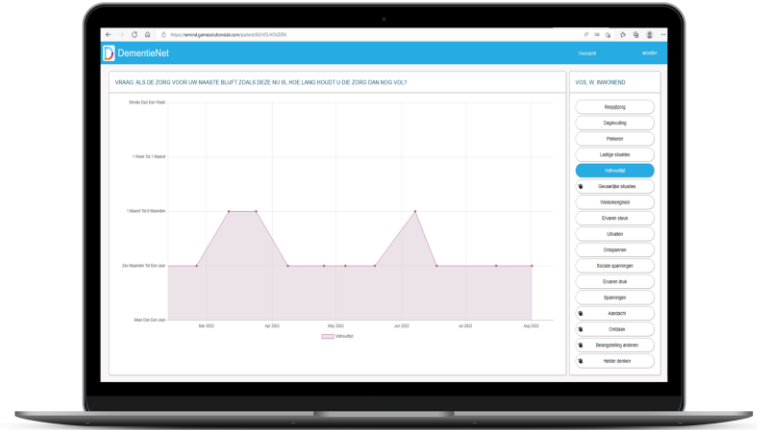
https://remind.gamesolutionslab.com/patient/BEHOLHOUDEN

DementieNet

Overzicht

Profiel

VRAAG: ALS DE ZORG VOOR UW NAASTE BLIJFT ZOALS DEZE NU IS, HOE LANG HOUDT U DIE ZORG DAN NOG VOL?

Minder Dan Een Week

1 Week Tot 1 Maand

1 Maand Tot 6 Maanden

Zes Maanden Tot Een Jaar

Meer Dan Een Jaar

Mar 2022

Apr 2022

May 2022

Jun 2022

Jul 2022

Aug 2022

Volhoudtijd

VOS, W. INWONEND

Rolopbouw

Dagindeling

Plezier

Lastige situaties

Volhoudtijd

Gevaarlijke situaties

Welzijnsbehoeftigheid

Ervaren steun

Uitvallers

Ontspannen

Sociale spanningen

Ervaren druk

Spanningen

Aandacht

Ontslaan

Belangstelling anderen

Helder denken